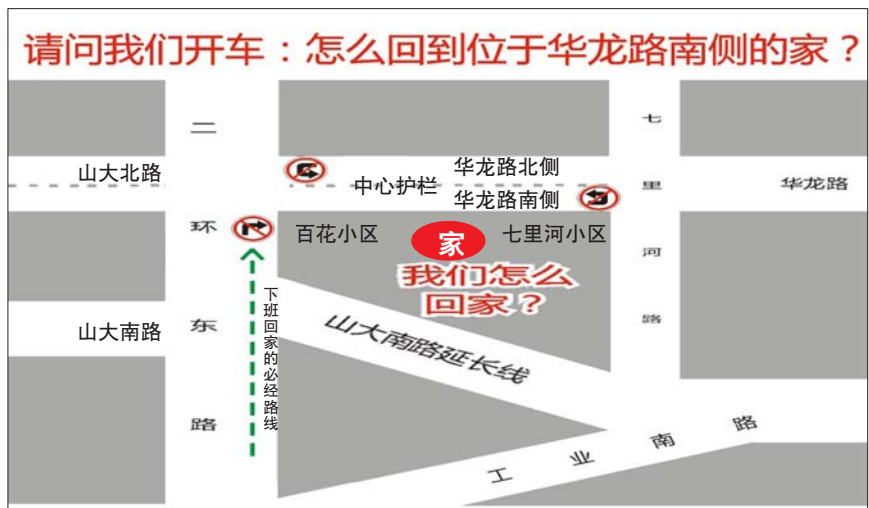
请问我们开车：怎么回到位于华龙路南侧的家？

二

七

山大北路

中心护栏

华龙路北侧

里

华龙路

华龙路南侧

环

百花小区

家

七里河小区

河

我们怎么回家？

下班回家的必经路线

山大南路

东

路

山大南路延长线

路

工 业 南 路